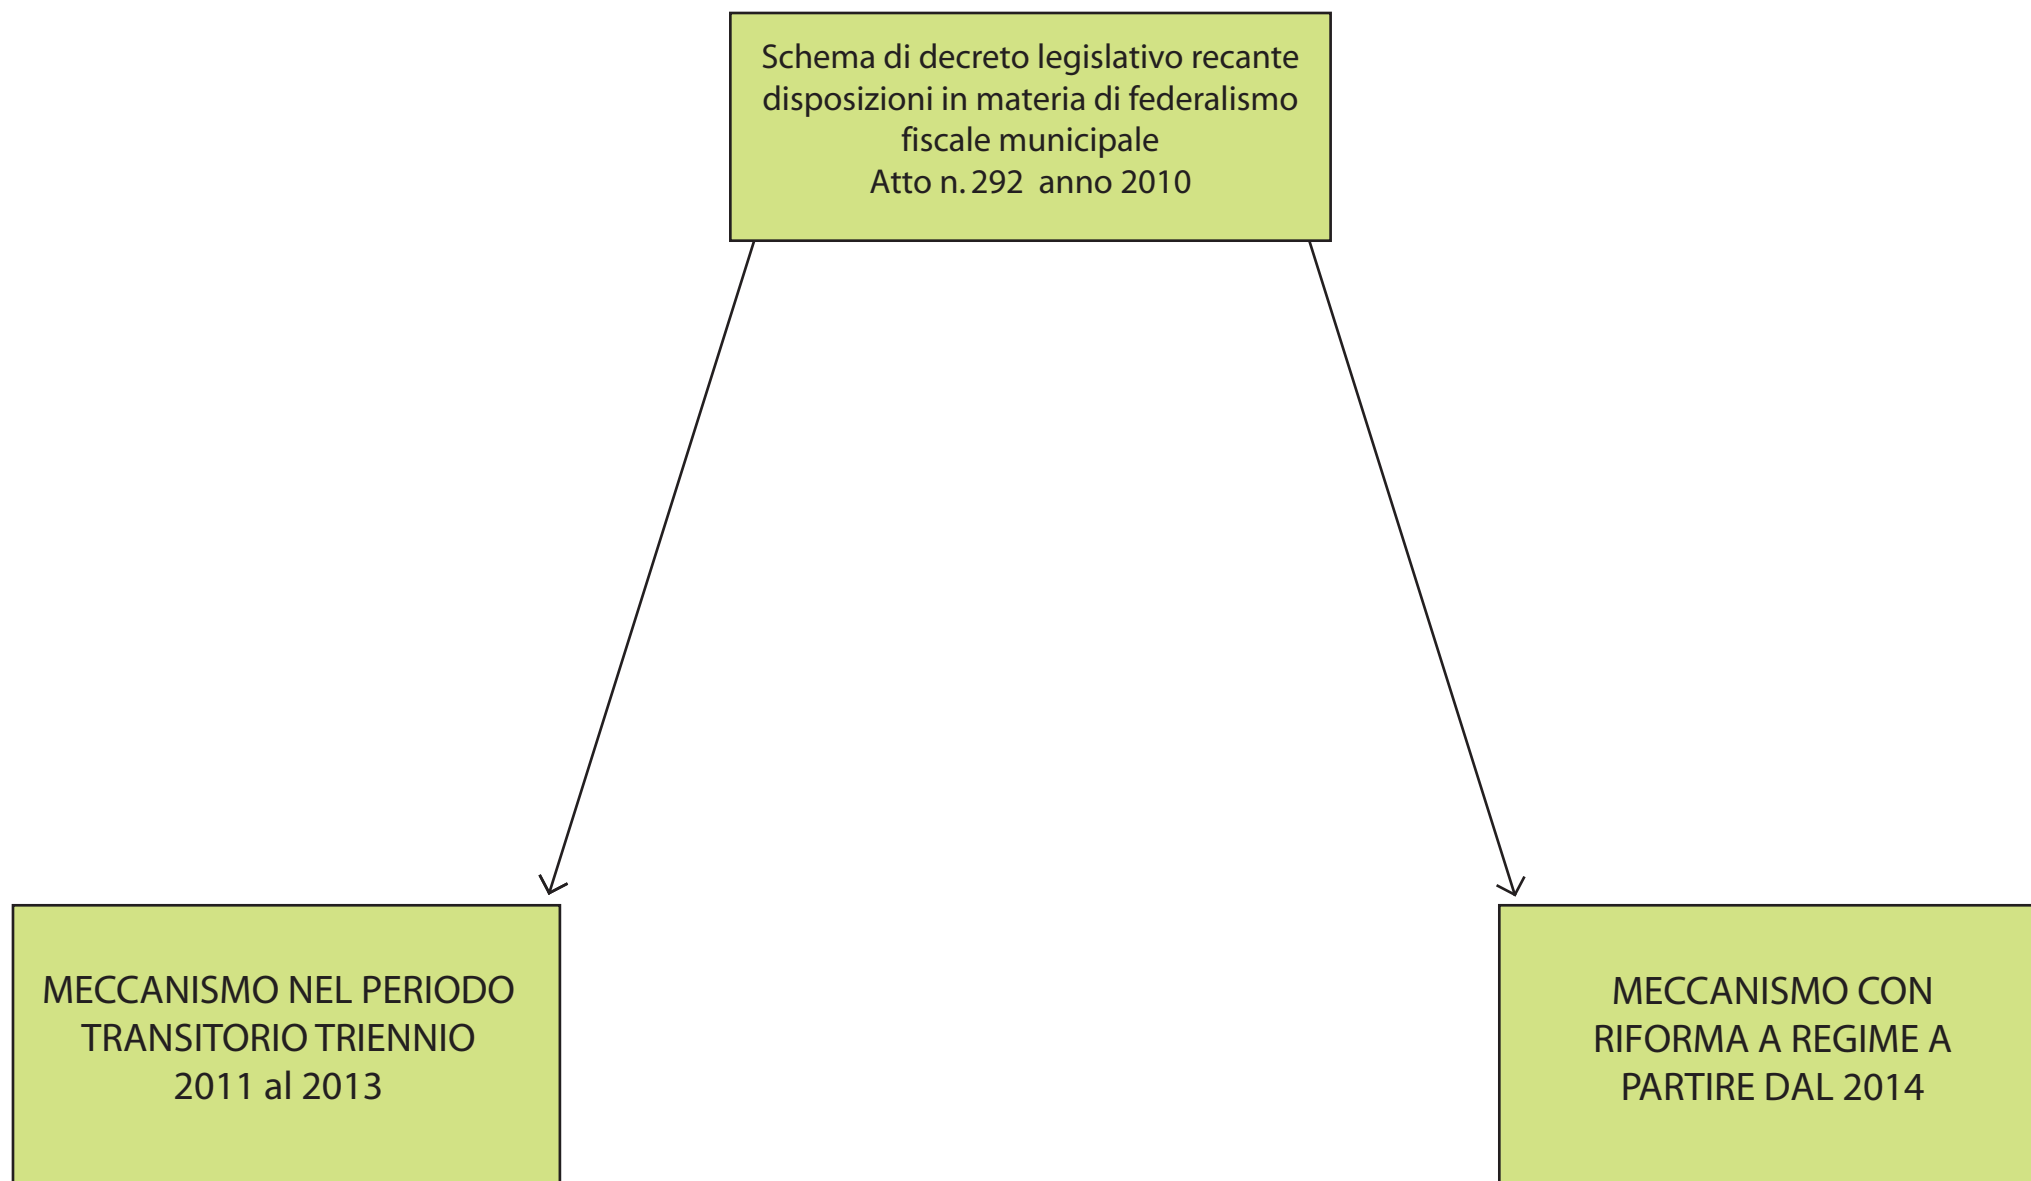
Schema di decreto legislativo recante disposizioni in materia di federalismo fiscale municipale
Atto n. 292 anno 2010

MECCANISMO NEL PERIODO TRANSITORIO TRIENNIO 2011 al 2013

MECCANISMO CON RIFORMA A REGIME A PARTIRE DAL 2014